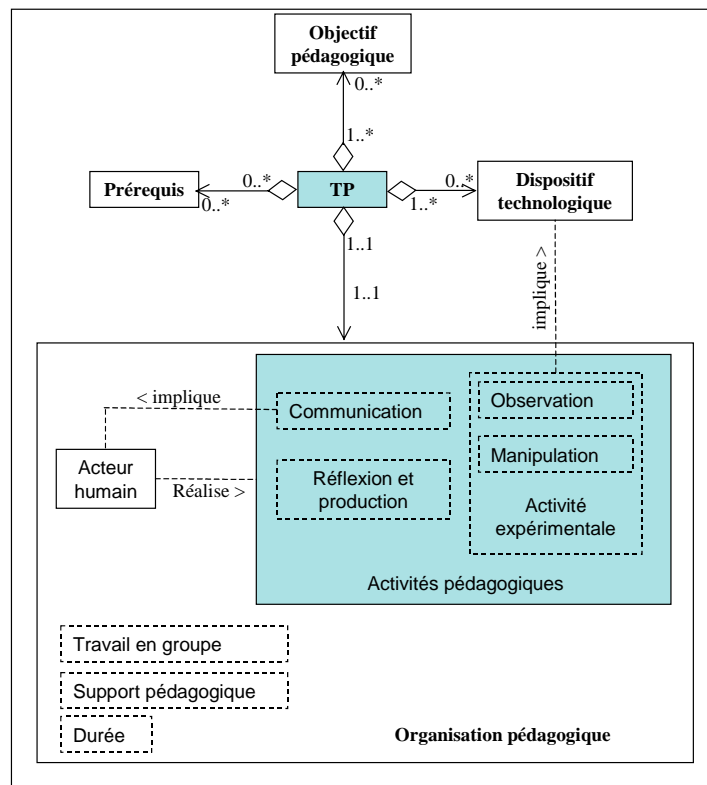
Objectif pédagogique

0..*

1..*

Prérequis

0..*

0..*

TP

0..*

1..*

Dispositif technologique

1..1

1..1

implique >

< implique

Communication

Observation

Manipulation

Acteur humain

Réalise >

Réflexion et production

Activité expérimentale

Activités pédagogiques

Travail en groupe

Support pédagogique

Durée

Organisation pédagogique